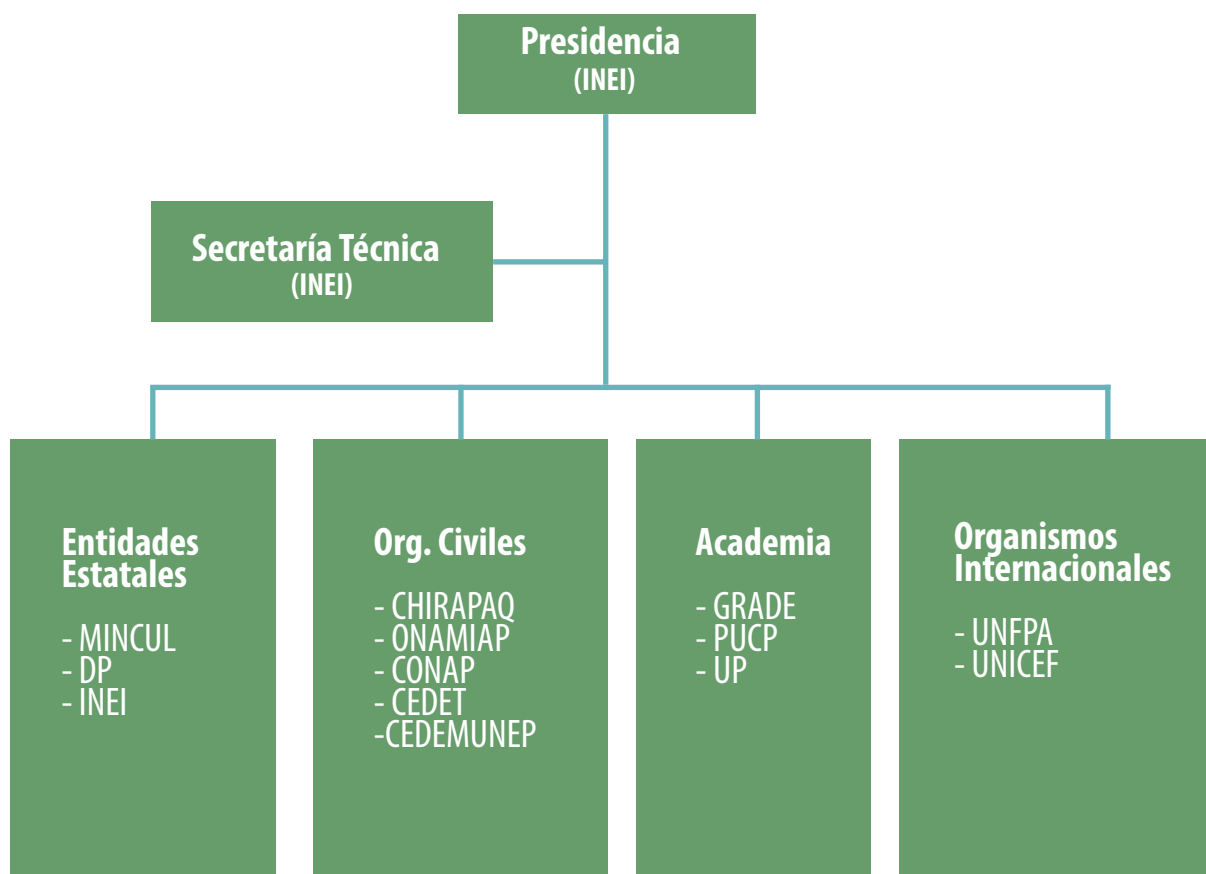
Presidencia
(INEI)

Secretaría Técnica
(INEI)

Entidades Estatales

- MINCUL
- DP
- INEI

Org. Civiles

- CHIRAPAQ
- ONAMIAP
- CONAP
- CEDET
-CEDEMUNEP

Academia

- GRADE
- PUCP
- UP

Organismos Internacionales

- UNFPA
- UNICEF